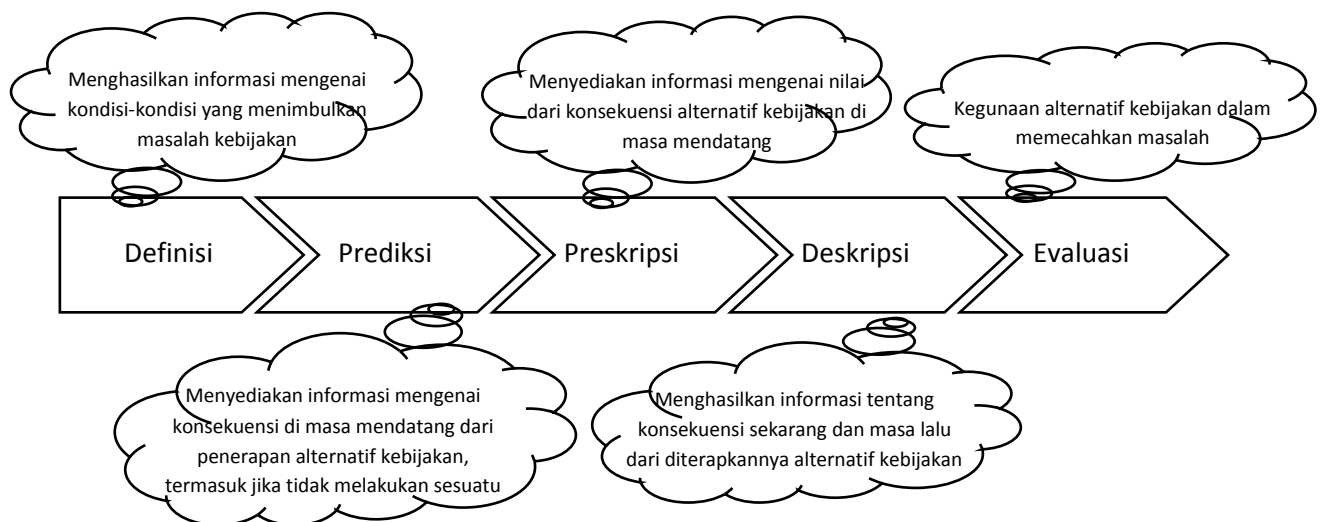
Menghasilkan informasi mengenai kondisi-kondisi yang menimbulkan masalah kebijakan

Menyediakan informasi mengenai nilai dari konsekuensi alternatif kebijakan di masa mendatang

Kegunaan alternatif kebijakan dalam memecahkan masalah

Definisi

Prediksi

Preskripsi

Deskripsi

Evaluasi

Menyediakan informasi mengenai konsekuensi di masa mendatang dari penerapan alternatif kebijakan, termasuk jika tidak melakukan sesuatu

Menghasilkan informasi tentang konsekuensi sekarang dan masa lalu dari diterapkannya alternatif kebijakan